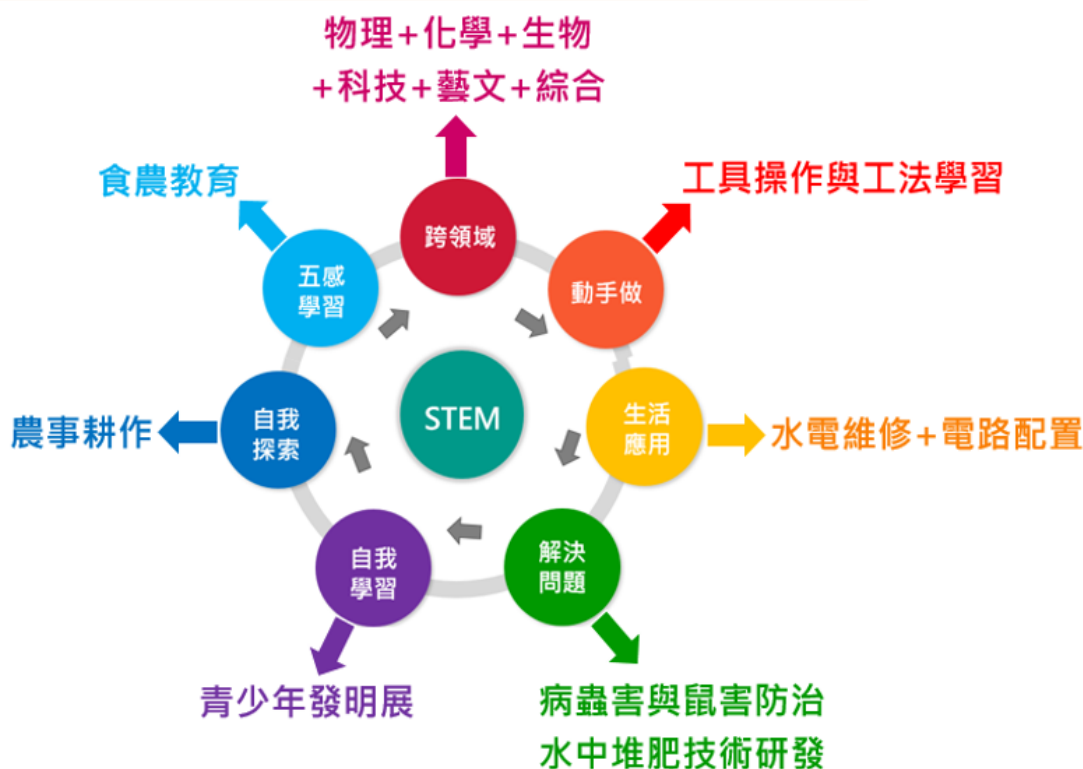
物理+化學+生物
+科技+藝文+綜合

食農教育

工具操作與工法學習

跨領域

五感
學習

動手做

STEM

自我
探索

生活
應用

農事耕作

水電維修+電路配置

自我
學習

解決
問題

青少年發明展

病蟲害與鼠害防治
水中堆肥技術研發